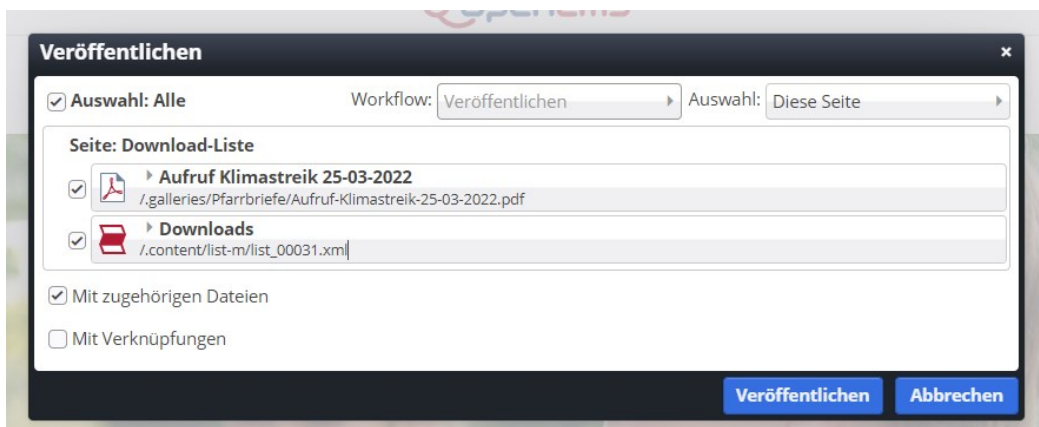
Veröffentlichen

×

Auswahl: Alle

Workflow: Veröffentlichen

Auswahl: Diese Seite

Seite: Download-Liste

Aufruf Klimastreik 25-03-2022
/.galleries/Pfarrbriefe/Aufruf-Klimastreik-25-03-2022.pdf

Downloads
/.content/list-m/list_00031.xml

Mit zugehörigen Dateien

Mit Verknüpfungen

Veröffentlichen

Abbrechen